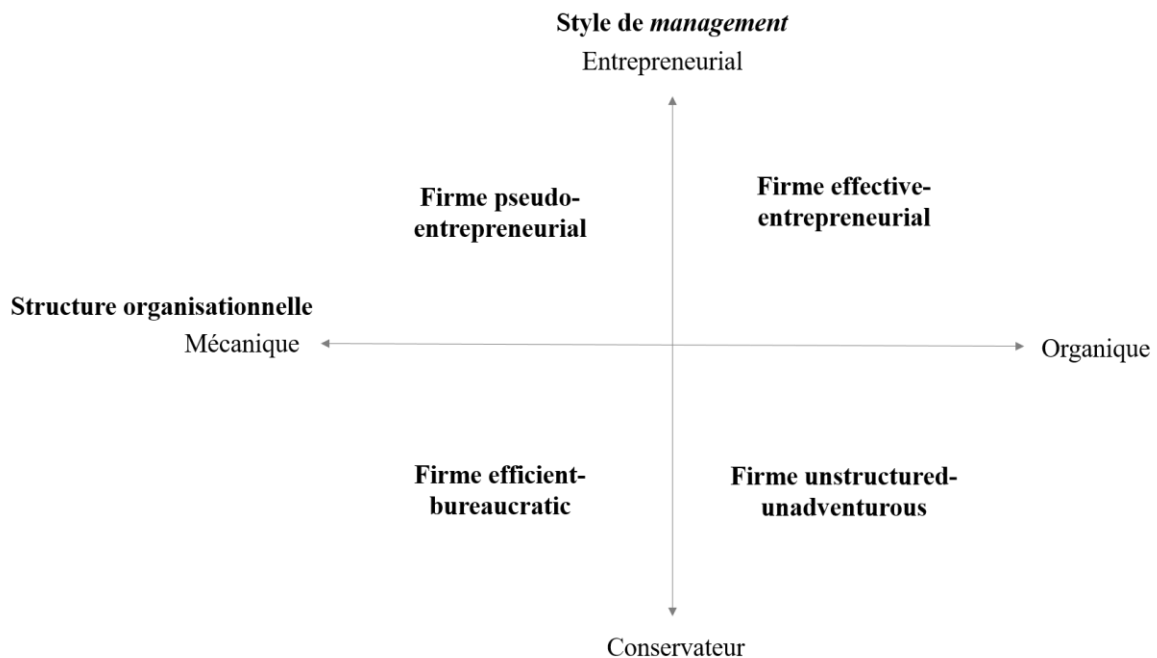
Style de *management*

Entrepreneurial

Firme pseudo-entrepreneurial

Firme effective-entrepreneurial

Structure organisationnelle

Mécanique

Organique

Firme efficient-bureaucratic

Firme unstructured-unadventurous

Conservateur